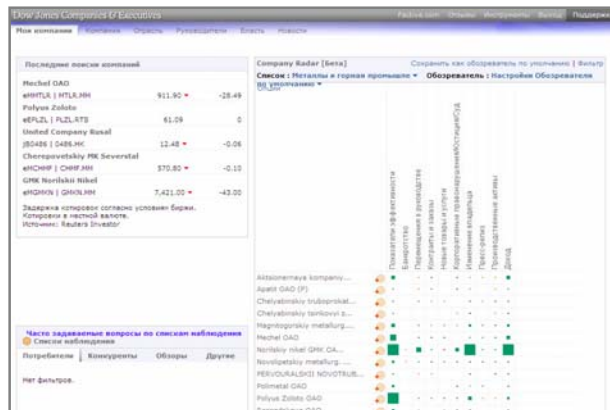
Dow Jones Companies & Executives

Factiva.com Отзывы Инструменты Выход Поддержка

Моя компания Компании Отрасль Руководители Власть Новости

Последние поиски компаний

Mechel OAO
eMHTLR | MTLR.MM 911.90 -28.49

Polyus Zoloto
eEPLZL | PLZL.RTS 61.09 0

United Company Rusal
JB0486 | 0486.HK 12.48 -0.06

Cherepovetskiy MK Severstal
eMCHMP | CHMF.MM 570.80 -0.10

GMK Norilskii Nikel
eMGMKN | GMKN.MM 7,421.00 -43.00

Задержка котировок согласно условиям биржи. Котировки в местной валюте.
Источник: Reuters Investor

Company Radar [Бета]

Сохранить как обозреватель по умолчанию | Фильтр

Список : Металлы и горная промышле ▾ Обозреватель : Настройки Обозревателя по умолчанию ▾

Показатели эффективности
Банкротство
Перемещения в руководстве
Контракты и заказы
Новые товары и услуги
Корпоративные правонарушения/Иски/Суд.
Изменения владельца
Пресс-релиз
Производственные активы
Доход

Aktolonemaya kompany...
Apatit OAO (P)
Chelyabinskiy truboprokat...
Chelyabinskiy tsinkovyi z...
Magnitogorskiy metallurg...
Mechel OAO
Norilskiy nikel GMK OA...
Novolipetskiy metallurg...
PERVOURALSKII NOVOTRUB...
Polimetal OAO
Polyus Zoloto OAO
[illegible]

Часто задаваемые вопросы по спискам наблюдения
Список наблюдения

Потребители Конкуренты Обзоры Другие

Нет фильтров.